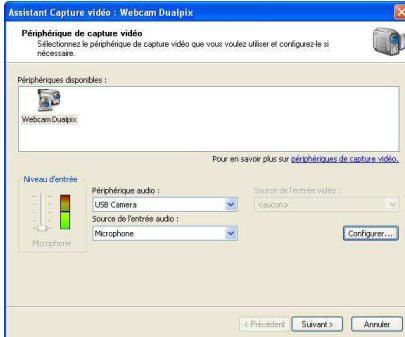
Assistant Capture vidéo : Webcam Dualpix

Périphérique de capture vidéo
Sélectionnez le périphérique de capture vidéo que vous voulez utiliser et configurez-le si nécessaire.

Périphériques disponibles :

Webcam Dualpix

Pour en savoir plus sur périphériques de capture vidéo.

Niveau d'entrée

Microphone

Périphérique audio :
USB Camera
Source de l'entrée audio :
Microphone

Source de l'entrée vidéo :
<aucun>

Configurer...

< Précédent
Suivant >
Annuler